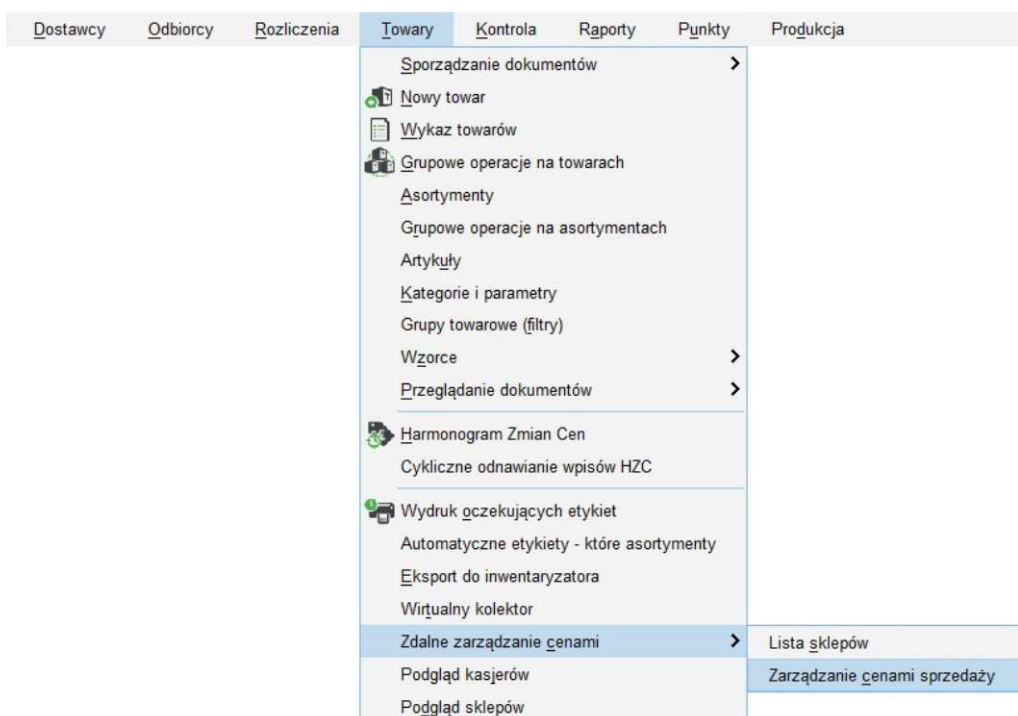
Dostawcy Odbiorcy Rozliczenia Towary Kontrola Raporty Punkty Produkcja

Sporządzanie dokumentów >
Nowy towar
Wykaz towarów
Grupowe operacje na towarach
Asortymenty
Grupowe operacje na asortymentach
Artykuły
Kategorie i parametry
Grupy towarowe (filtry)
Wzorce >
Przeglądanie dokumentów >
Harmonogram Zmian Cen
Cykliczne odnawianie wpisów HZC
Wydruk oczekujących etykiet
Automatyczne etykiety - które asortymenty
Eksport do inwentaryzatora
Wirtualny kolektor
Zdalne zarządzanie cenami >
Podgląd kasjerów
Podgląd sklepów

Lista sklepów
Zarządzanie cenami sprzedaży